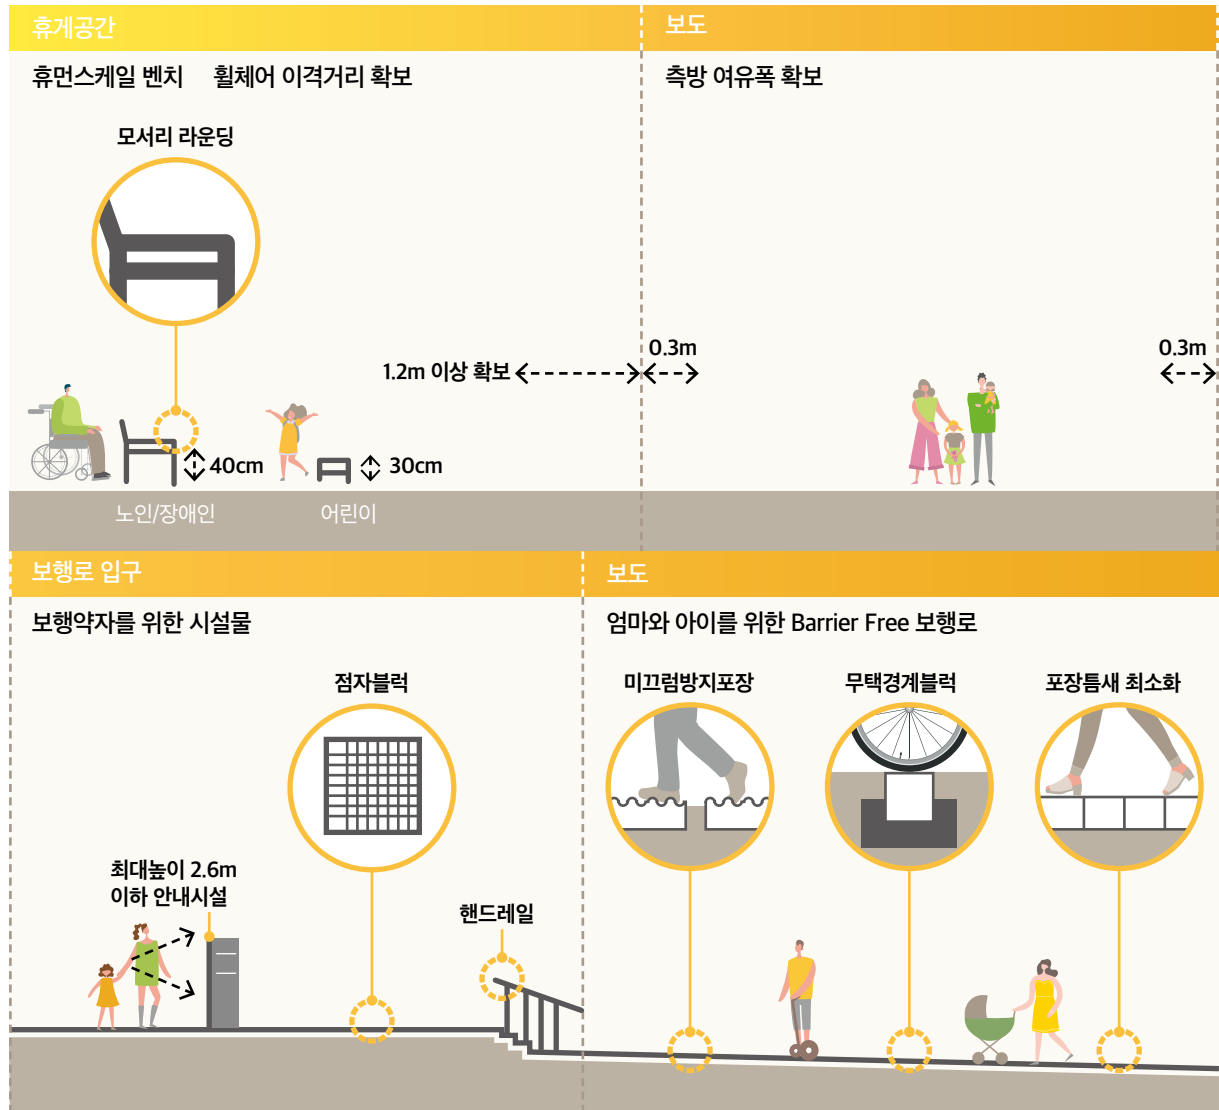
휴게공간

휴먼스케일 벤치 휠체어 이격거리 확보

모서리 라운딩

1.2m 이상 확보

40cm

30cm

노인/장애인

어린이

보도

측방 여유폭 확보

0.3m

0.3m

보행로 입구

보행약자를 위한 시설물

점자블럭

최대높이 2.6m 이하 안내시설

핸드레일

보도

엄마와 아이를 위한 Barrier Free 보행로

미끄럼방지포장

무턱경계블럭

포장틈새 최소화